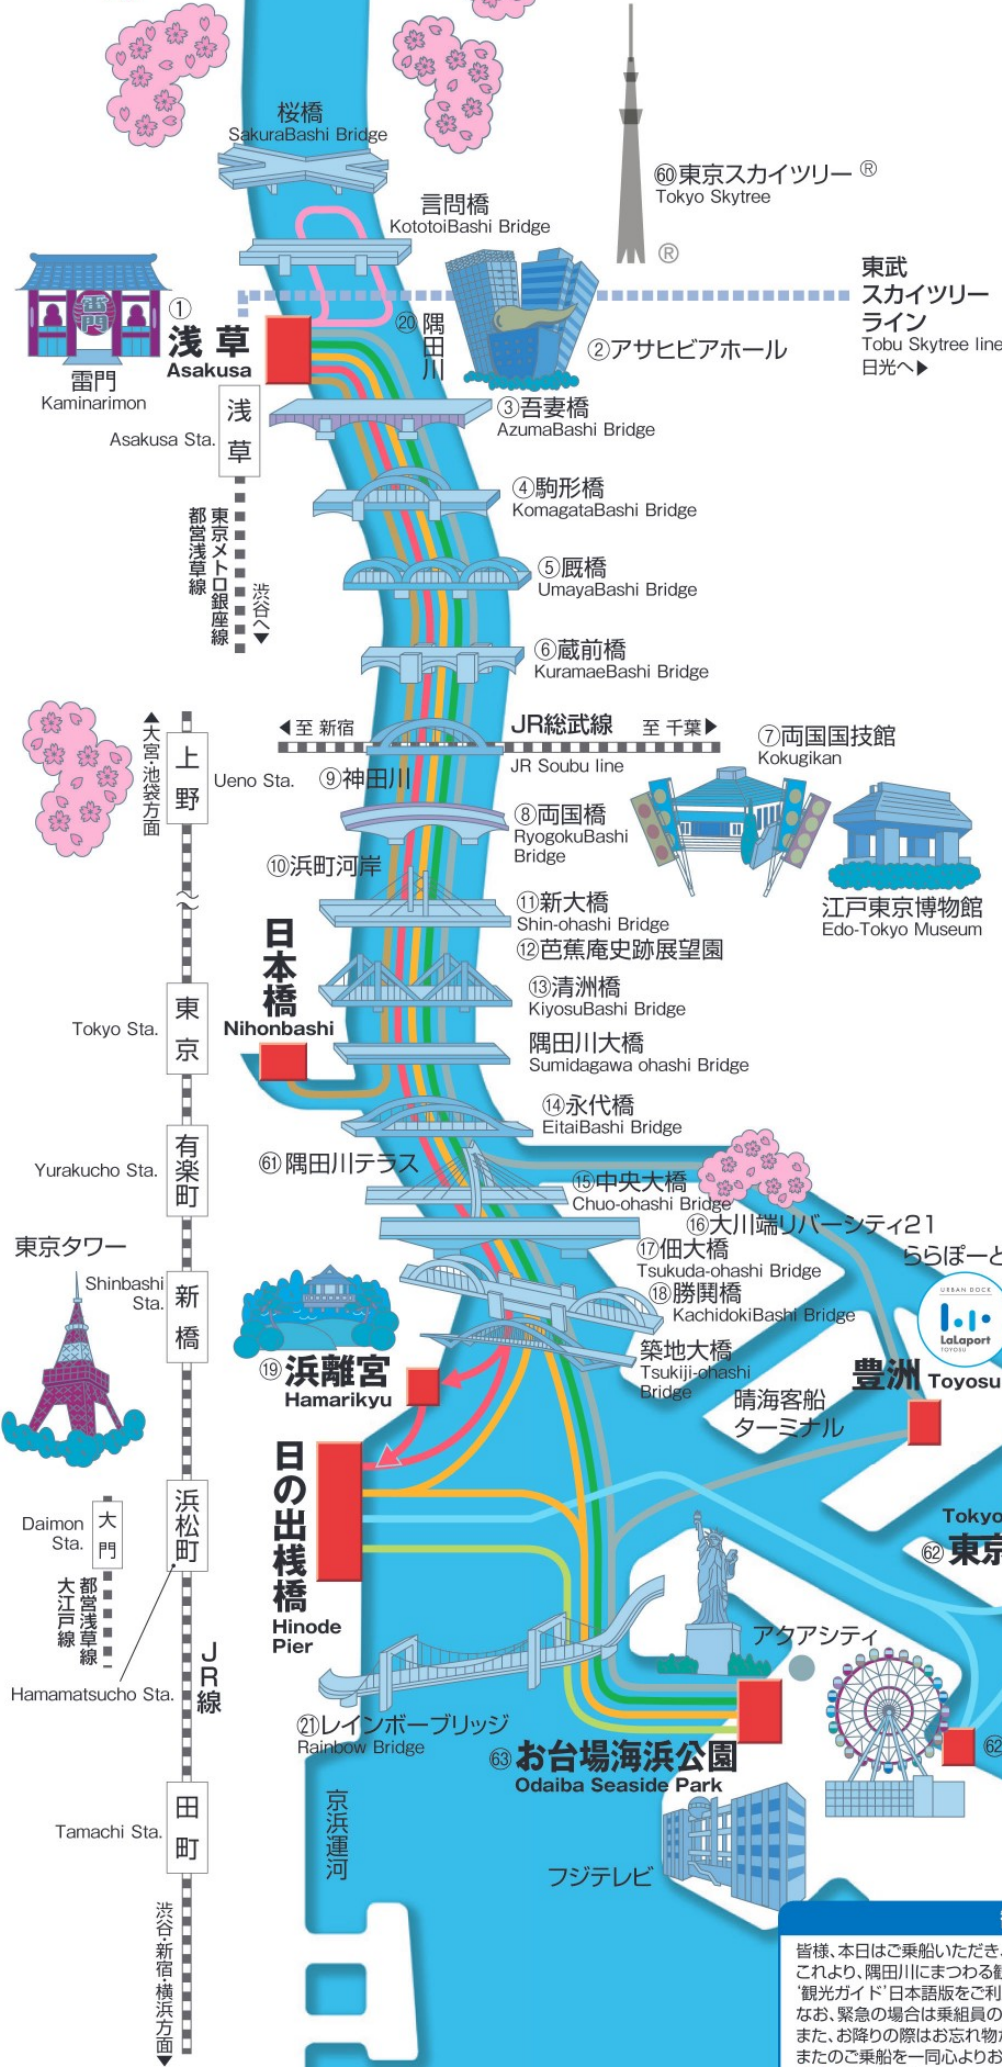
桜橋
SakuraBashi Bridge

言問橋
KototoiBashi Bridge

⑥⓪東京スカイツリー®
Tokyo Skytree
®

東武
スカイツリー
ライン
Tobu Skytree line
日光へ▶

雷門

①
浅草
Asakusa

雷門
Kaminarimon

⑳隅田川

②アサヒビアホール

浅草
Asakusa Sta.

③吾妻橋
AzumaBashi Bridge

東京メトロ銀座線
都営浅草線
渋谷へ▼

④駒形橋
KomagataBashi Bridge

⑤厩橋
UmayaBashi Bridge

⑥蔵前橋
KuramaeBashi Bridge

▲大宮・池袋方面

◀至 新宿
JR総武線
至 千葉▶
JR Soubu line

⑦両国国技館
Kokugikan

上野
Ueno Sta.

⑨神田川

⑧両国橋
RyogokuBashi Bridge

⑩浜町河岸

⑪新大橋
Shin-ohashi Bridge
⑫芭蕉庵史跡展望園

江戸東京博物館
Edo-Tokyo Museum

日本橋
Nihonbashi

⑬清洲橋
KiyosuBashi Bridge

東京
Tokyo Sta.

隅田川大橋
Sumidagawa ohashi Bridge

⑭永代橋
EitaiBashi Bridge

有楽町
Yurakucho Sta.

⑥①隅田川テラス

⑮中央大橋
Chuo-ohashi Bridge

⑯大川端リバーシティ21

東京タワー

⑰佃大橋
Tsukuda-ohashi Bridge

ららぽーと

新橋
Shinbashi Sta.

⑱勝鬨橋
KachidokiBashi Bridge

URBAN DOCK
LaLaport
TOYOSU

⑲浜離宮
Hamarikyu

築地大橋
Tsukiji-ohashi Bridge

晴海客船
ターミナル

豊洲 Toyosu

日の出桟橋
Hinode Pier

Tokyo
⑥②東京

Daimon Sta.
大門

都営浅草線
大江戸線

浜松町
Hamamatsucho Sta.

JR線

アクアシティ

㉑レインボーブリッジ
Rainbow Bridge

⑥③お台場海浜公園
Odaiba Seaside Park

⑥②

田町
Tamachi Sta.

京浜運河

フジテレビ

渋谷・新宿・横浜方面▼

皆様、本日はご乗船いただき、
これより、隅田川にまつわる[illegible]
「観光ガイド」日本語版をご利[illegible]
なお、緊急の場合は乗組員の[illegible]
また、お降りの際はお忘れ物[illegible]
またのご乗船を一同心よりお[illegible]